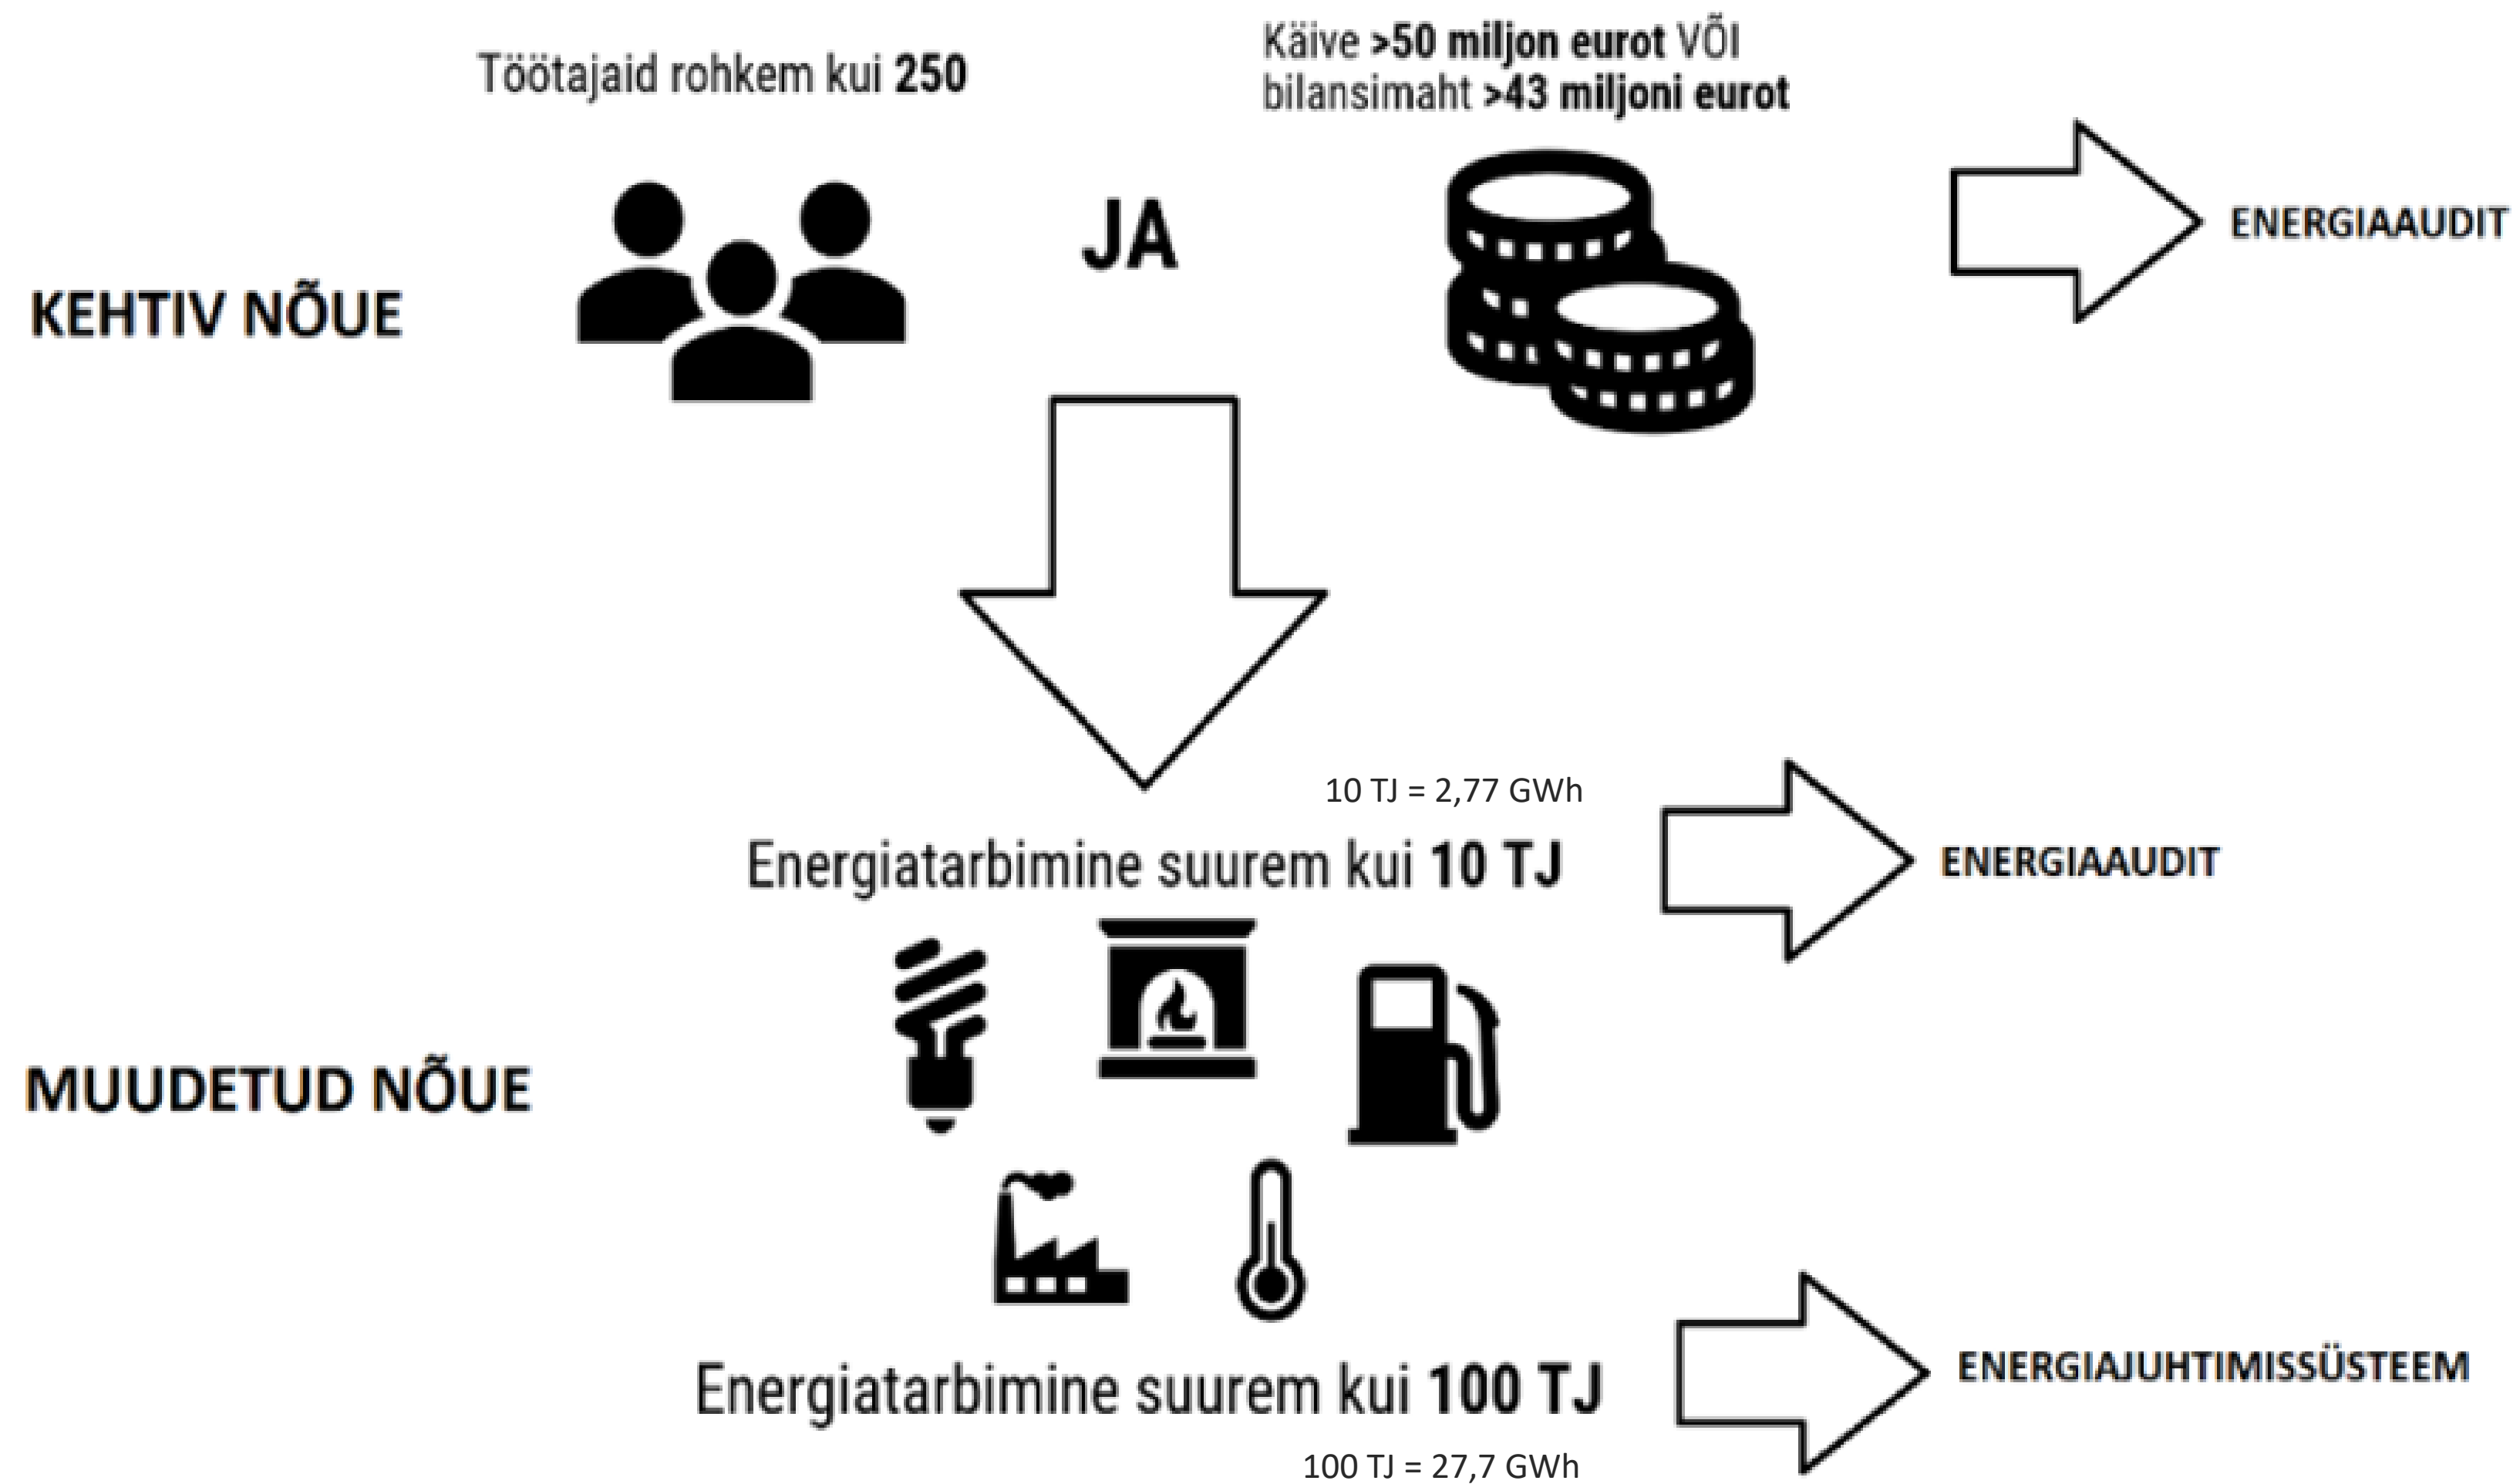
Töötajaid rohkem kui **250**

Käive **>50 miljon eurot** VÕI bilansimaht **>43 miljoni eurot**

JA

KEHTIV NÕUE

ENERGIAAUDIT

10 TJ = 2,77 GWh

Energiatarbimine suurem kui **10 TJ**

ENERGIAAUDIT

MUUDETUD NÕUE

Energiatarbimine suurem kui **100 TJ**

ENERGIAJUHTIMISSÜSTEEM

100 TJ = 27,7 GWh